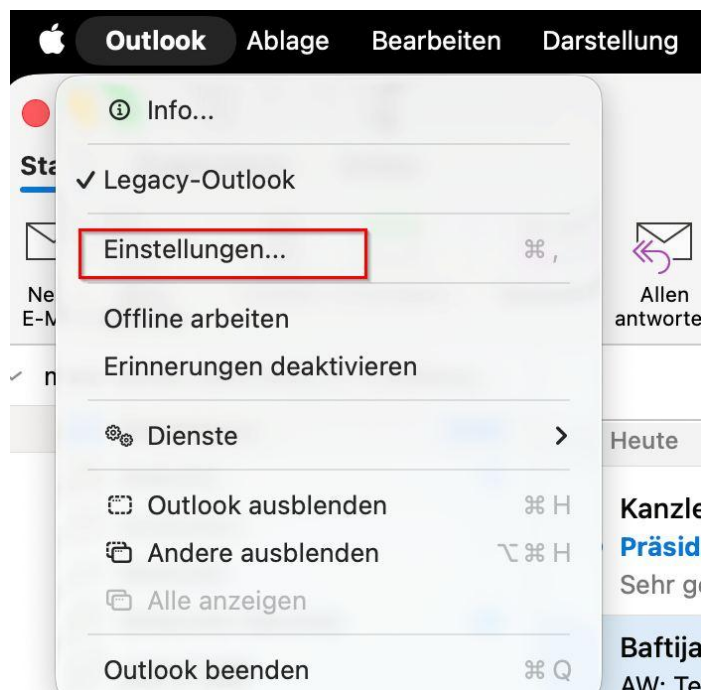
Outlook Ablage Bearbeiten Darstellung

Info...

✓ Legacy-Outlook

Einstellungen... ⌘,

Offline arbeiten

Erinnerungen deaktivieren

Dienste >

Outlook ausblenden ⌘H

Andere ausblenden ⌥⌘H

Alle anzeigen

Outlook beenden ⌘Q

Sta

Ne E-M

n

Allen antworte

Heute

Kanzle

Präsid

Sehr g

Baftija

AW: Te